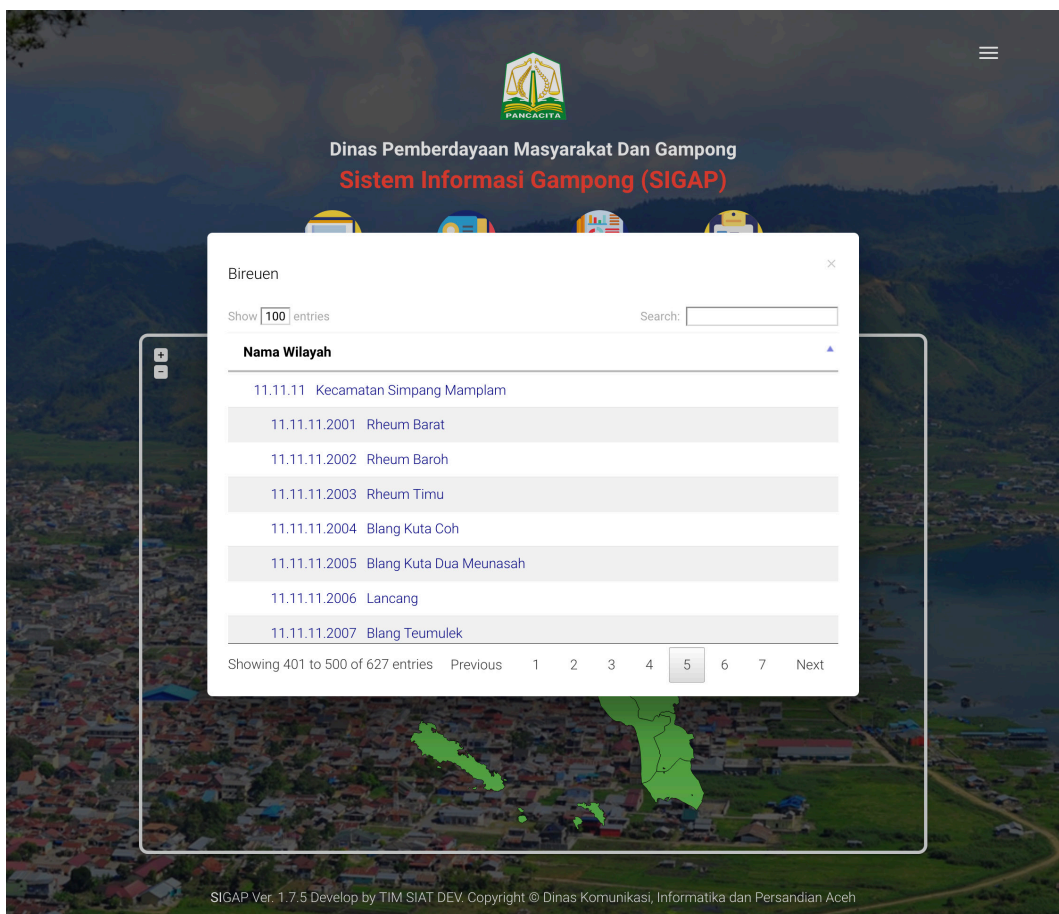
PANCACITA

Dinas Pemberdayaan Masyarakat Dan Gampong
Sistem Informasi Gampong (SIGAP)

Bireuen

×

Show 100 entries

Search:

+
−

| Nama Wilayah |
|---|
| 11.11.11 Kecamatan Simpang Mamplam |
| 11.11.11.2001 Rheum Barat |
| 11.11.11.2002 Rheum Baroh |
| 11.11.11.2003 Rheum Timu |
| 11.11.11.2004 Blang Kuta Coh |
| 11.11.11.2005 Blang Kuta Dua Meunasah |
| 11.11.11.2006 Lancang |
| 11.11.11.2007 Blang Teumulek |

Showing 401 to 500 of 627 entries Previous 1 2 3 4 5 6 7 Next

SIGAP Ver. 1.7.5 Develop by TIM SIAT DEV. Copyright © Dinas Komunikasi, Informatika dan Persandian Aceh